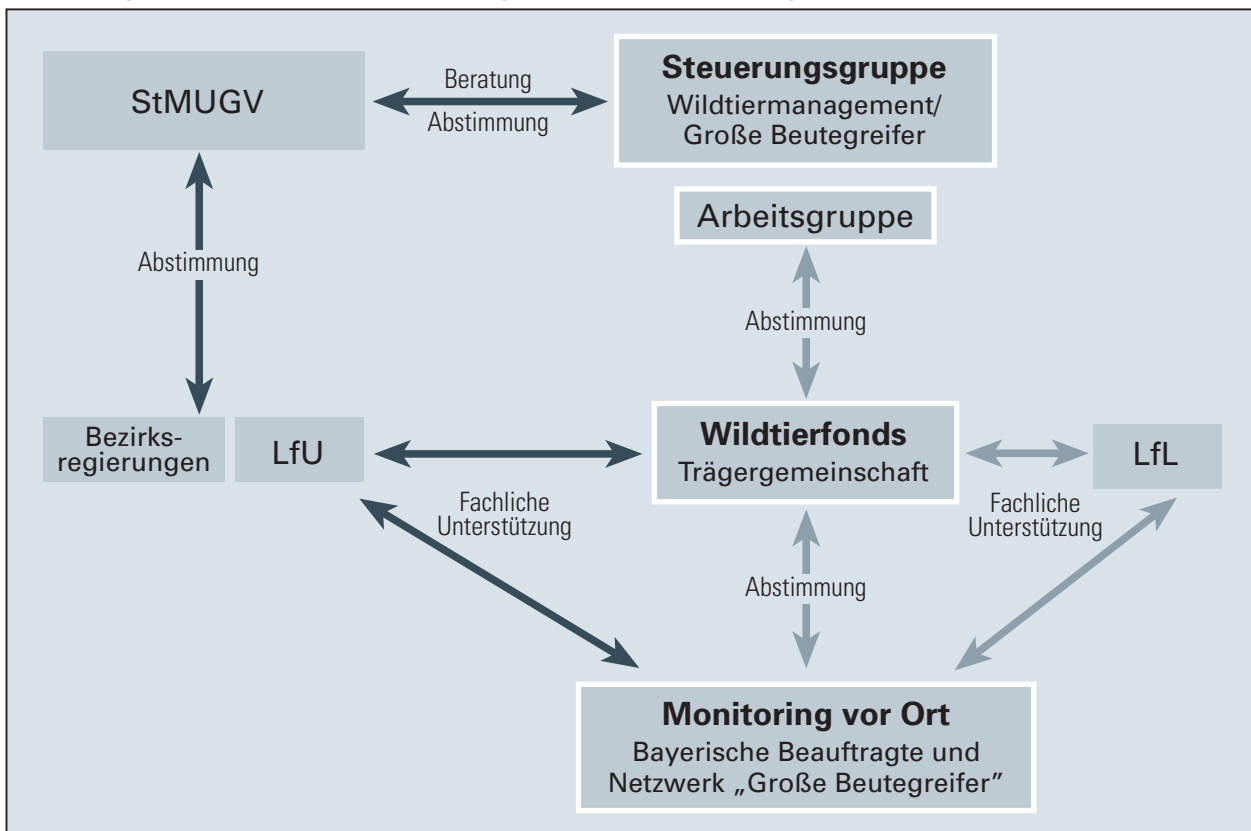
StMUGV

Beratung
Abstimmung

**Steuerungsgruppe**
Wildtiermanagement/
Große Beutegreifer

Arbeitsgruppe

Abstimmung

Abstimmung

Bezirksregierungen

LfU

**Wildtierfonds**
Trägergemeinschaft

LfL

Fachliche Unterstützung

Fachliche Unterstützung

Abstimmung

**Monitoring vor Ort**
Bayerische Beauftragte und Netzwerk „Große Beutegreifer"